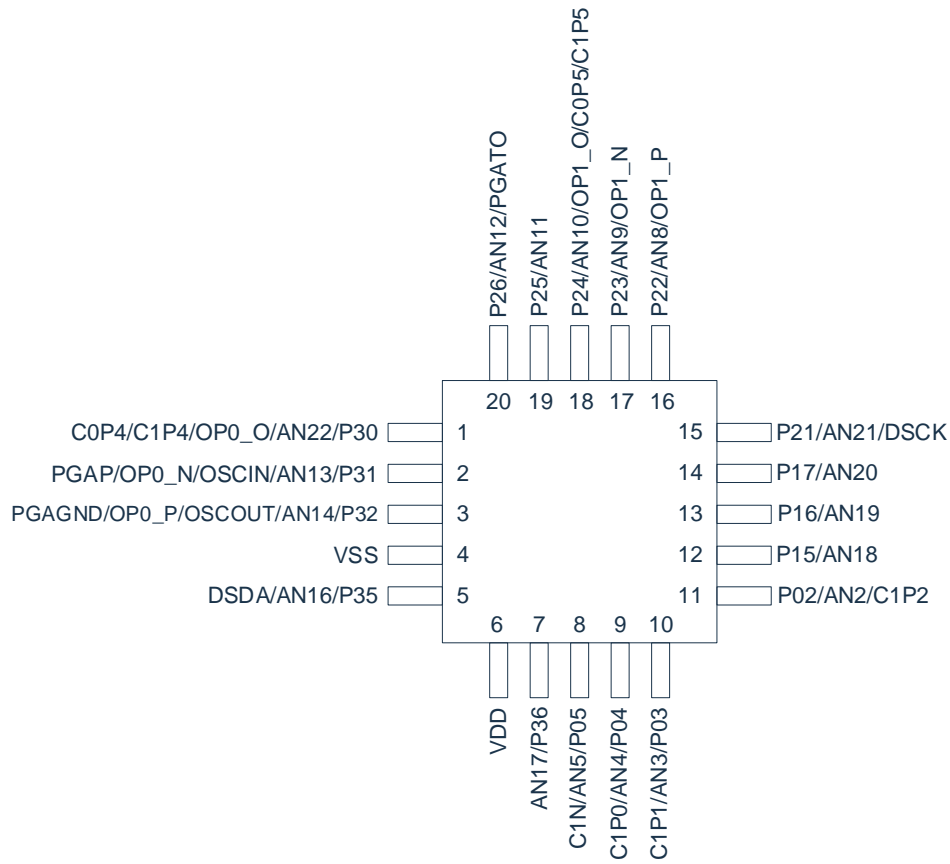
P26/AN12/PGATO
P25/AN11
P24/AN10/OP1_O/C0P5/C1P5
P23/AN9/OP1_N
P22/AN8/OP1_P

20 19 18 17 16

C0P4/C1P4/OP0_O/AN22/P30 1
PGAP/OP0_N/OSCIN/AN13/P31 2
PGAGND/OP0_P/OSCOUT/AN14/P32 3
VSS 4
DSDA/AN16/P35 5

15 P21/AN21/DSCK
14 P17/AN20
13 P16/AN19
12 P15/AN18
11 P02/AN2/C1P2

6 7 8 9 10

VDD
AN17/P36
C1N/AN5/P05
C1P0/AN4/P04
C1P1/AN3/P03